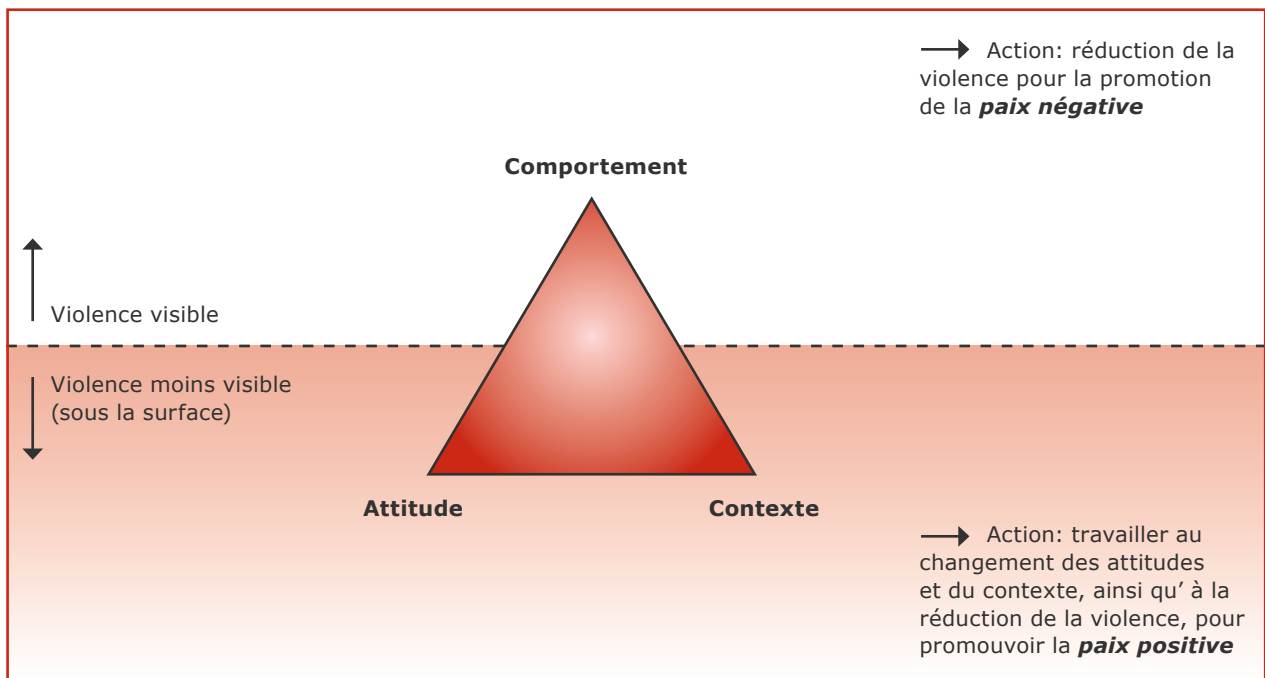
→ Action: réduction de la violence pour la promotion de la ***paix négative***

**Comportement**

Violence visible

Violence moins visible (sous la surface)

**Attitude**

**Contexte**

→ Action: travailler au changement des attitudes et du contexte, ainsi qu' à la réduction de la violence, pour promouvoir la ***paix positive***